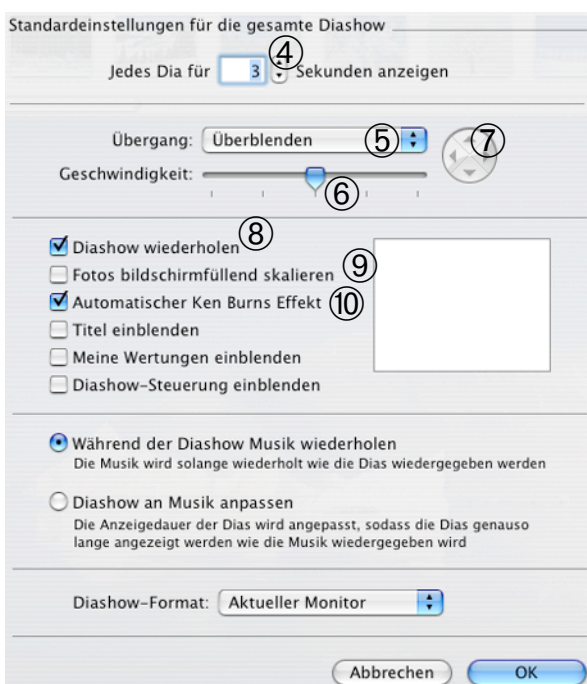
Standardeinstellungen für die gesamte Diashow

④
Jedes Dia für 3 Sekunden anzeigen

Übergang: Überblenden ⑤ ⑦
Geschwindigkeit: ⑥

Diashow wiederholen ⑧
Fotos bildschirmfüllend skalieren ⑨
Automatischer Ken Burns Effekt ⑩
Titel einblenden
Meine Wertungen einblenden
Diashow-Steuerung einblenden

Während der Diashow Musik wiederholen
Die Musik wird solange wiederholt wie die Dias wiedergegeben werden

Diashow an Musik anpassen
Die Anzeigedauer der Dias wird angepasst, sodass die Dias genauso lange angezeigt werden wie die Musik wiedergegeben wird

Diashow-Format: Aktueller Monitor

Abbrechen OK